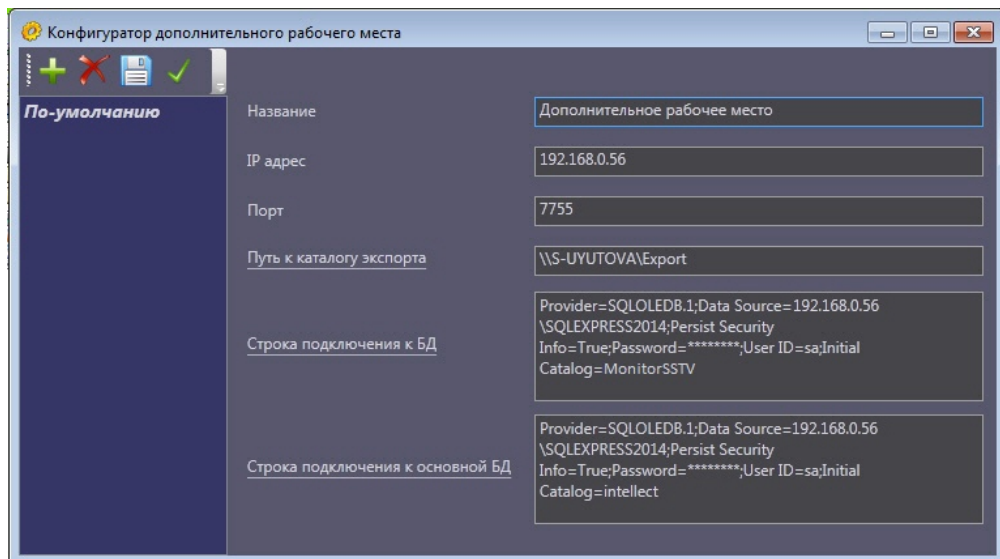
Конфигуратор дополнительного рабочего места

По-умолчанию

Название
Дополнительное рабочее место

IP адрес
192.168.0.56

Порт
7755

Путь к каталогу экспорта
\\S-UYUTOVA\Export

Строка подключения к БД
Provider=SQLOLEDB.1;Data Source=192.168.0.56\SQLEXPRESS2014;Persist Security Info=True;Password=********;User ID=sa;Initial Catalog=MonitorSSTV

Строка подключения к основной БД
Provider=SQLOLEDB.1;Data Source=192.168.0.56\SQLEXPRESS2014;Persist Security Info=True;Password=********;User ID=sa;Initial Catalog=intellect